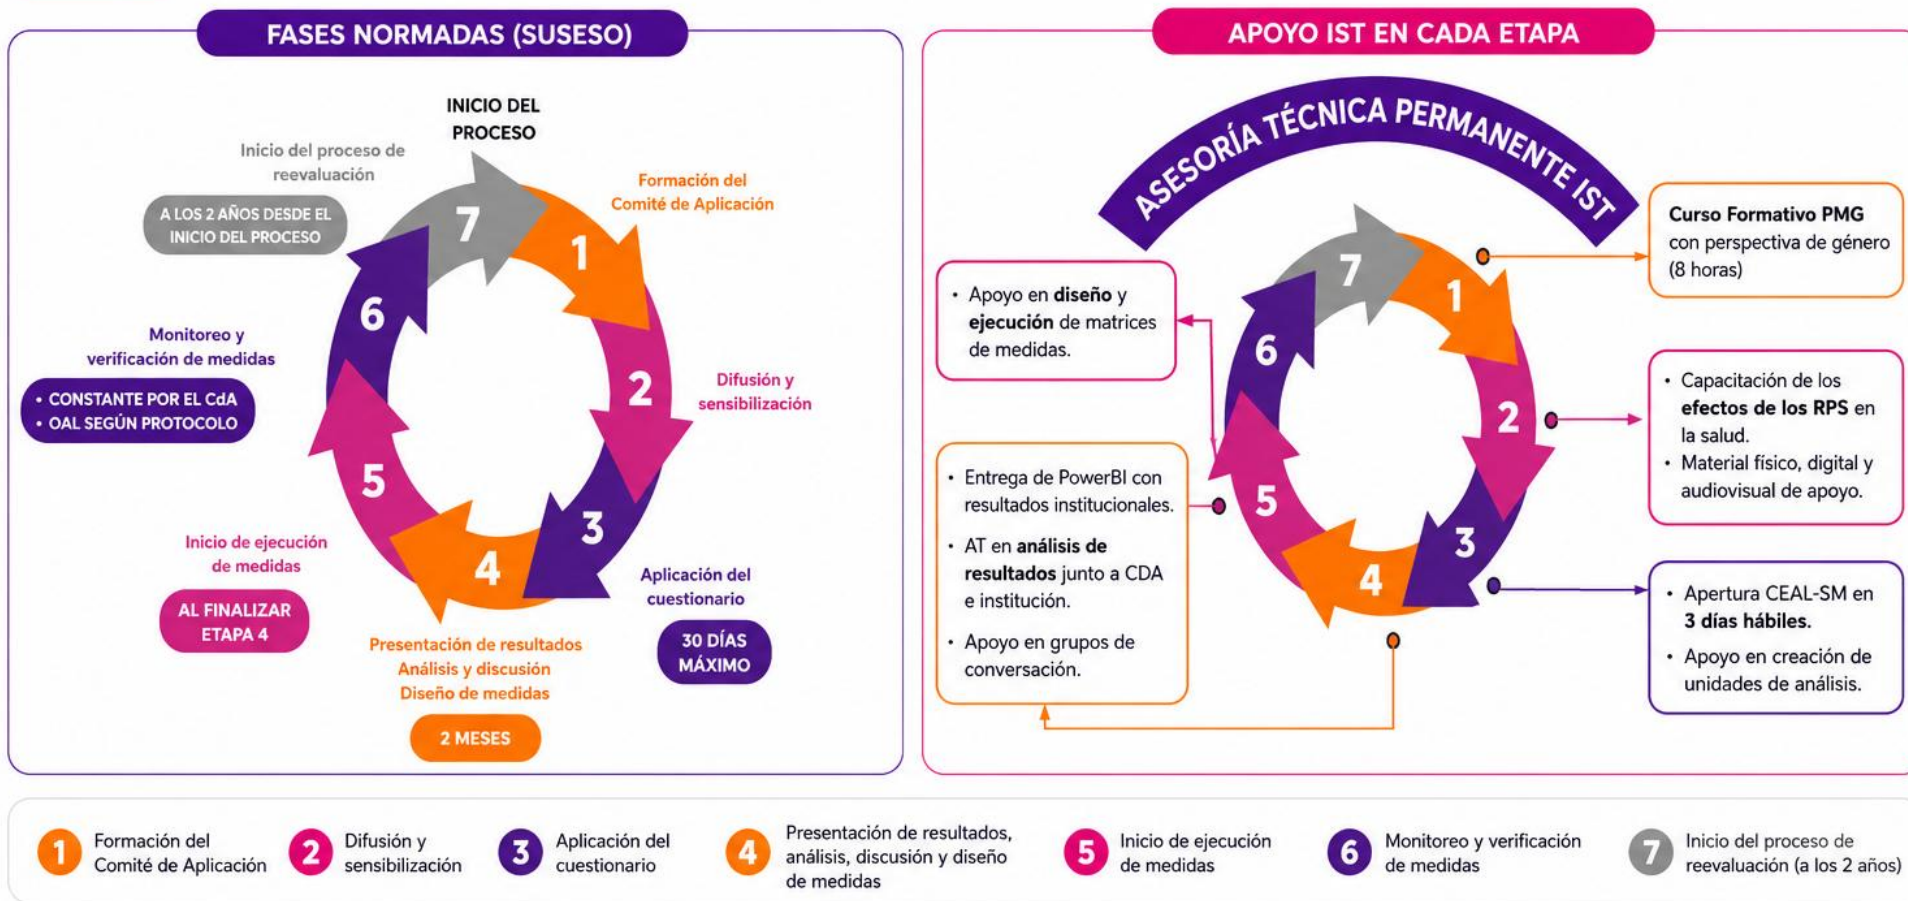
FASES NORMADAS (SUSESO)

INICIO DEL PROCESO

Inicio del proceso de reevaluación

A LOS 2 AÑOS DESDE EL INICIO DEL PROCESO

Formación del Comité de Aplicación

7
1
6
2
5
3
4

Monitoreo y verificación de medidas

• CONSTANTE POR EL CdA
• OAL SEGÚN PROTOCOLO

Difusión y sensibilización

Inicio de ejecución de medidas

AL FINALIZAR ETAPA 4

Aplicación del cuestionario

30 DÍAS MÁXIMO

Presentación de resultados
Análisis y discusión
Diseño de medidas

2 MESES

APOYO IST EN CADA ETAPA

ASESORÍA TÉCNICA PERMANENTE IST

Curso Formativo PMG con perspectiva de género (8 horas)

• Apoyo en diseño y ejecución de matrices de medidas.

• Capacitación de los efectos de los RPS en la salud.
• Material físico, digital y audiovisual de apoyo.

• Entrega de PowerBI con resultados institucionales.
• AT en análisis de resultados junto a CDA e institución.
• Apoyo en grupos de conversación.

• Apertura CEAL-SM en 3 días hábiles.
• Apoyo en creación de unidades de análisis.

1 Formación del Comité de Aplicación
2 Difusión y sensibilización
3 Aplicación del cuestionario
4 Presentación de resultados, análisis, discusión y diseño de medidas
5 Inicio de ejecución de medidas
6 Monitoreo y verificación de medidas
7 Inicio del proceso de reevaluación (a los 2 años)